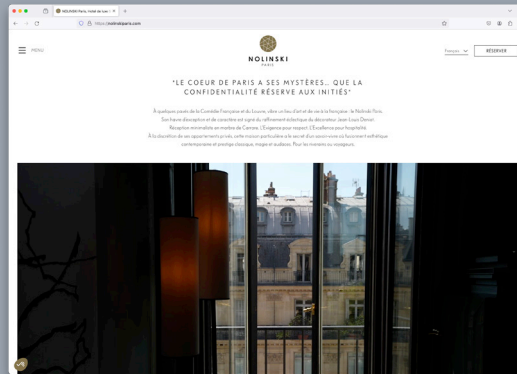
NOLINSKI Paris, Hôtel de luxe

https://nolinskiparis.com

MENU

NOLINSKI
PARIS

Français

RÉSERVER

"LE COEUR DE PARIS A SES MYSTÈRES... QUE LA CONFIDENTIALITÉ RÉSERVE AUX INITIÉS"

À quelques pas de la Comédie Française et du Louvre, vibre un lieu d'art et de vivre à la française : le Nolinski Paris. Son havre d'exception et de caractère est signé du raffinement éclectique du décorateur Jean-Louis Deniot. Réception minimaliste en marbre de Carrare, l'Exigence pour respect, l'Excellence pour hospitalité. À la discrétion de ses appartements privés, cette maison particulière a le secret d'un savoir-vivre qui fusionne l'esthétique contemporaine et prestige classique, mages et audaces. Pour les riverains ou voyageurs.